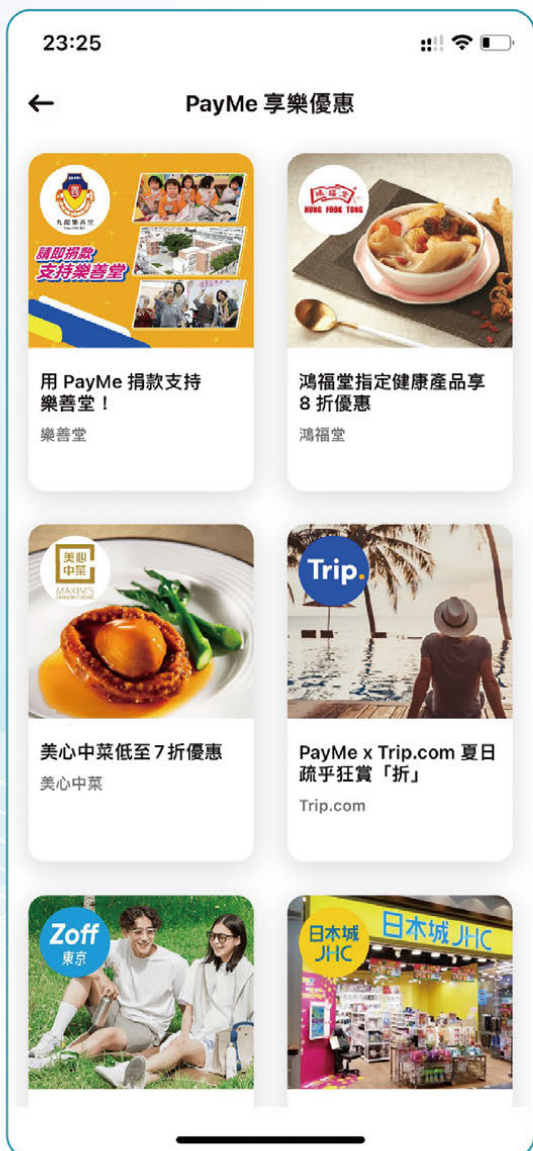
23:25

PayMe 享樂優惠

九龍樂善堂

請即捐款 支持樂善堂

用 PayMe 捐款支持樂善堂！

樂善堂

鴻福堂

HUNG FOOK TONG

鴻福堂指定健康產品享 8 折優惠

鴻福堂

美心中菜

MAXIM'S

美心中菜低至 7 折優惠

美心中菜

Trip.

PayMe x Trip.com 夏日疏乎狂賞「折」

Trip.com

Zoff 東京

日本城 JHC

日本城 JHC